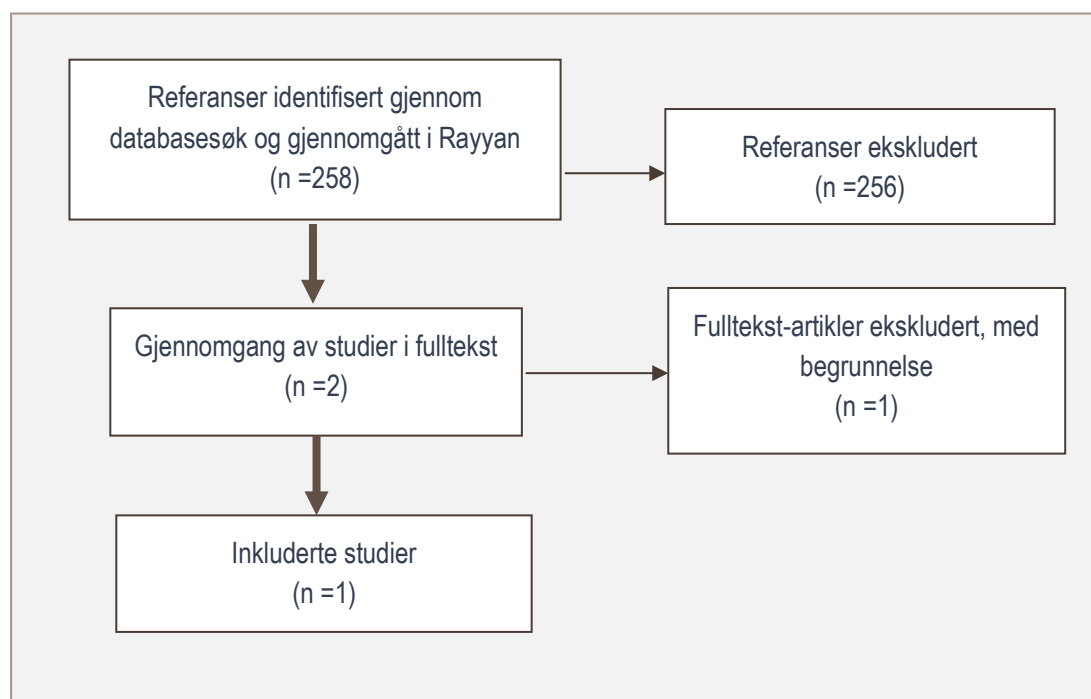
Referanser identifisert gjennom databasesøk og gjennomgått i Rayyan
(n =258)

Referanser ekskludert
(n =256)

Gjennomgang av studier i fulltekst
(n =2)

Fulltekst-artikler ekskludert, med begrunnelse
(n =1)

Inkluderte studier
(n =1)